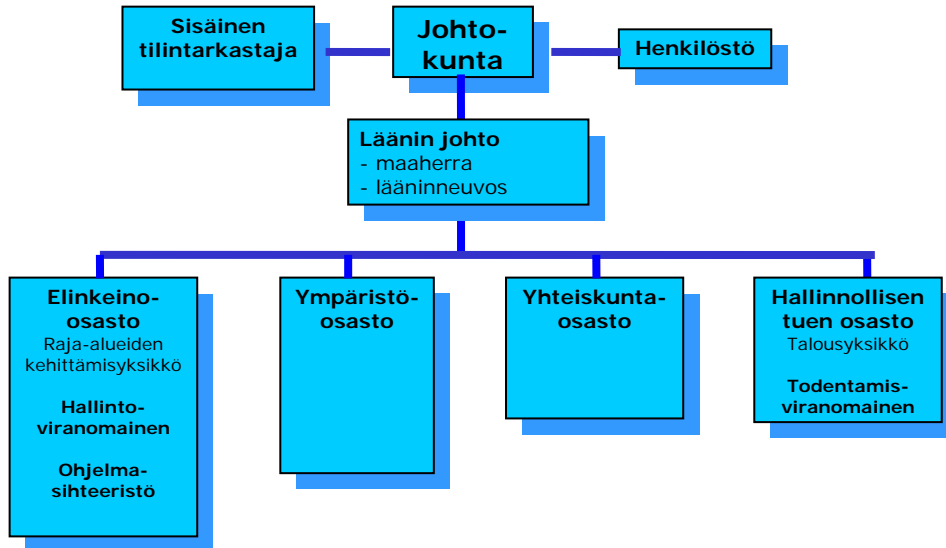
Sisäinen tilintarkastaja

Johtokunta

Henkilöstö

Läänin johto
- maaherra
- lääninneuvos

Elinkeino-osasto
Raja-alueiden kehittämisyksikkö

Hallintoviranomainen

Ohjelmasihteeristö

Ympäristöosasto

Yhteiskuntaosasto

Hallinnollisen tuen osasto
Talousyksikkö

Todentamisviranomainen